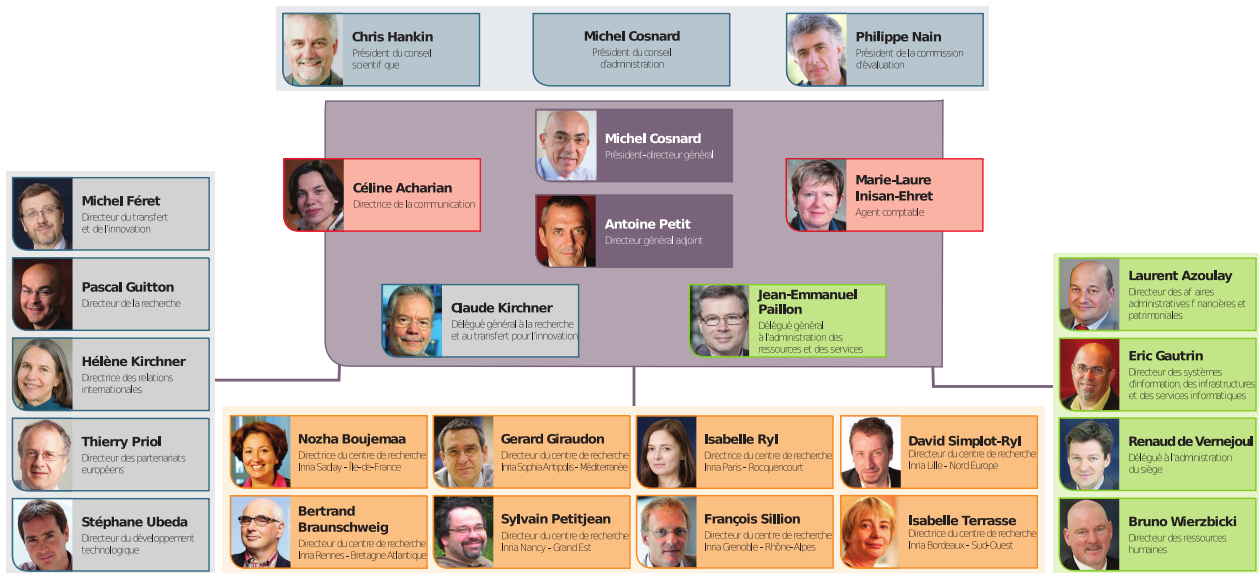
Chris Hankin
Président du conseil scientifique

Michel Cosnard
Président du conseil d'administration

Philippe Nain
Président de la commission d'évaluation

Michel Cosnard
Président-directeur général

Céline Acharian
Directrice de la communication

Antoine Petit
Directeur général adjoint

Marie-Laure Inisan-Ehret
Agent comptable

Claude Kirchner
Délégué général à la recherche et au transfert pour l'innovation

Jean-Emmanuel Paillon
Délégué général à l'administration des ressources et des services

Michel Féret
Directeur du transfert et de l'innovation

Pascal Guitton
Directeur de la recherche

Hélène Kirchner
Directrice des relations internationales

Thierry Priol
Directeur des partenariats européens

Stéphane Ubeda
Directeur du développement technologique

Laurent Azoulay
Directeur des affaires administratives financières et patrimoniales

Eric Gautrin
Directeur des systèmes d'information, des infrastructures et des services informatiques

Renaud de Vernejoul
Délégué à l'administration du siège

Bruno Wierzbicki
Directeur des ressources humaines

Nozha Boujemaa
Directrice du centre de recherche Inria Saclay - Île-de-France

Gerard Giraudon
Directeur du centre de recherche Inria Sophia Antipolis - Méditerranée

Isabelle Ryl
Directrice du centre de recherche Inria Paris - Rocquencourt

David Simplot-Ryl
Directeur du centre de recherche Inria Lille - Nord Europe

Bertrand Braunschweig
Directeur du centre de recherche Inria Rennes - Bretagne Atlantique

Sylvain Petitjean
Directeur du centre de recherche Inria Nancy - Grand Est

François Sillion
Directeur du centre de recherche Inria Grenoble - Rhône-Alpes

Isabelle Terrasse
Directrice du centre de recherche Inria Bordeaux - Sud-Ouest